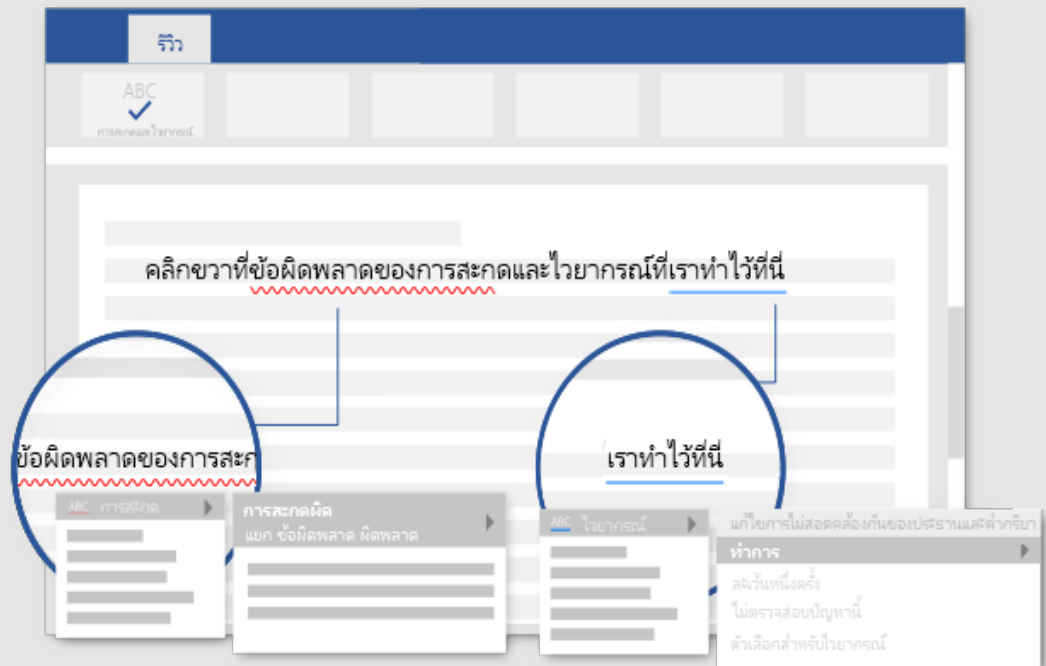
รีวิว

ABC
การสะกดและไวยากรณ์

คลิกขวาที่ข้อผิดพลาดของการสะกดและไวยากรณ์ที่เราทำไว้ที่นี่

ข้อผิดพลาดของการสะก

ABC การสะกด

การสะกดผิด
แยก ข้อผิดพลาด ผิดพลาด

เราทำไว้ที่นี่

ABC ไวยากรณ์

แก้ไขการไม่สอดคล้องกันของประธานและคำกริยา
ทำการ
ละเว้นหนึ่งครั้ง
ไม่ตรวจสอบปัญหานี้
ตัวเลือกสำหรับไวยากรณ์